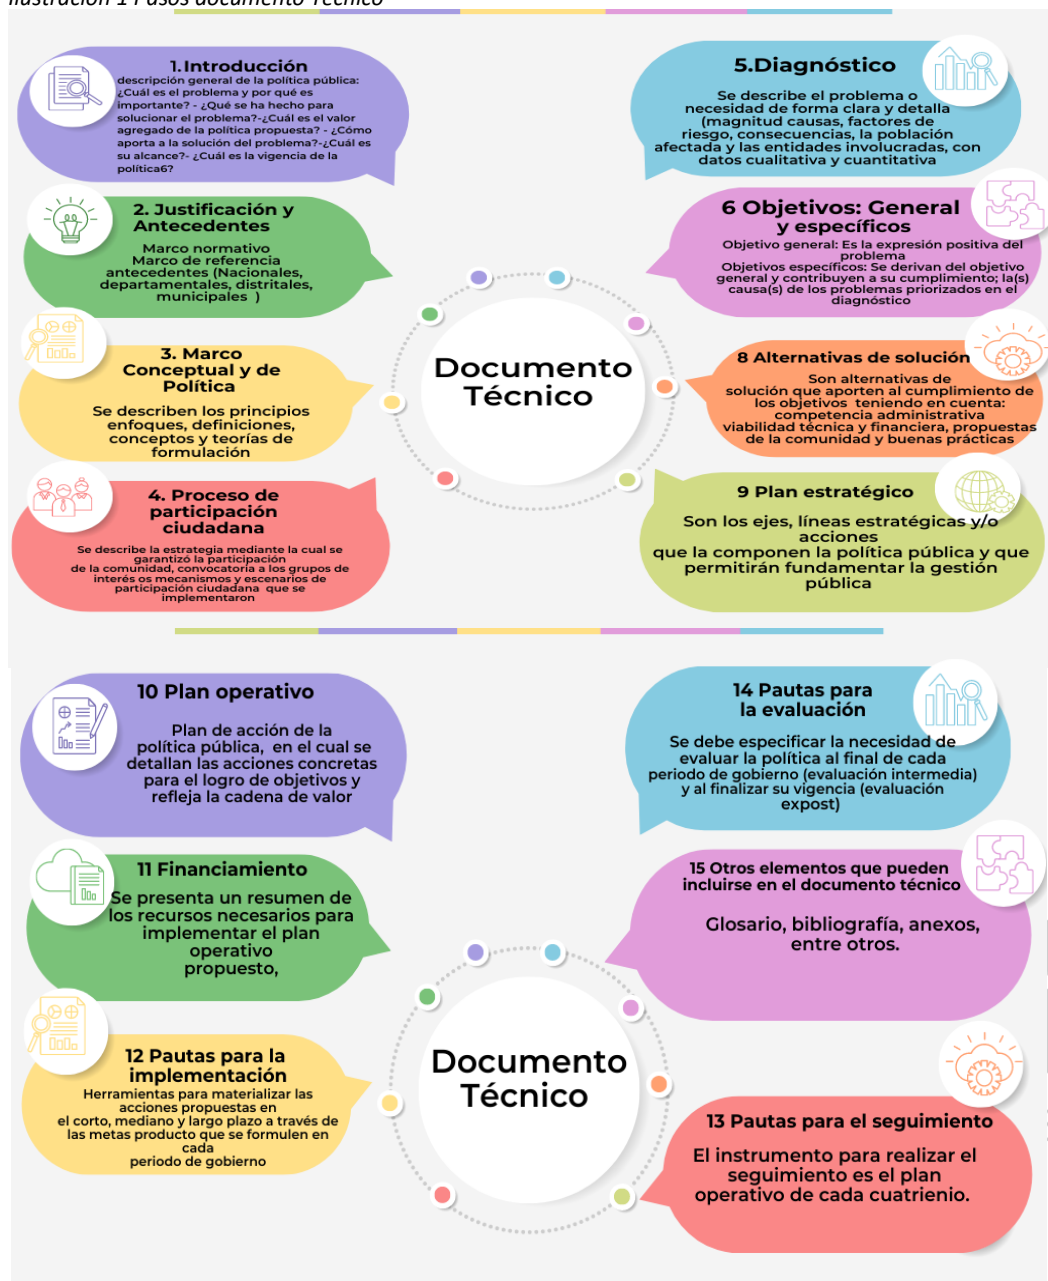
Ilustración 1 Pasos documento Técnico

1.Introducción
descripción general de la política pública: ¿Cuál es el problema y por qué es importante? - ¿Qué se ha hecho para solucionar el problema?-¿Cuál es el valor agregado de la política propuesta? - ¿Cómo aporta a la solución del problema?-¿Cuál es su alcance?- ¿Cuál es la vigencia de la política6?

2. Justificación y Antecedentes
Marco normativo
Marco de referencia
antecedentes (Nacionales, departamentales, distritales, municipales )

3. Marco Conceptual y de Política
Se describen los principios enfoques, definiciones, conceptos y teorías de formulación

4. Proceso de participación ciudadana
Se describe la estrategia mediante la cual se garantizó la participación de la comunidad, convocatoria a los grupos de interés os mecanismos y escenarios de participación ciudadana que se implementaron

Documento Técnico

5.Diagnóstico
Se describe el problema o necesidad de forma clara y detalla (magnitud causas, factores de riesgo, consecuencias, la población afectada y las entidades involucradas, con datos cualitativa y cuantitativa

6 Objetivos: General y específicos
Objetivo general: Es la expresión positiva del problema
Objetivos específicos: Se derivan del objetivo general y contribuyen a su cumplimiento; la(s) causa(s) de los problemas priorizados en el diagnóstico

8 Alternativas de solución
Son alternativas de solución que aporten al cumplimiento de los objetivos teniendo en cuenta: competencia administrativa viabilidad técnica y financiera, propuestas de la comunidad y buenas prácticas

9 Plan estratégico
Son los ejes, líneas estratégicas y/o acciones que la componen la política pública y que permitirán fundamentar la gestión pública

10 Plan operativo
Plan de acción de la política pública, en el cual se detallan las acciones concretas para el logro de objetivos y refleja la cadena de valor

11 Financiamiento
Se presenta un resumen de los recursos necesarios para implementar el plan operativo propuesto,

12 Pautas para la implementación
Herramientas para materializar las acciones propuestas en el corto, mediano y largo plazo a través de las metas producto que se formulen en cada periodo de gobierno

Documento Técnico

14 Pautas para la evaluación
Se debe especificar la necesidad de evaluar la política al final de cada periodo de gobierno (evaluación intermedia) y al finalizar su vigencia (evaluación expost)

15 Otros elementos que pueden incluirse en el documento técnico
Glosario, bibliografía, anexos, entre otros.

13 Pautas para el seguimiento
El instrumento para realizar el seguimiento es el plan operativo de cada cuatrienio.